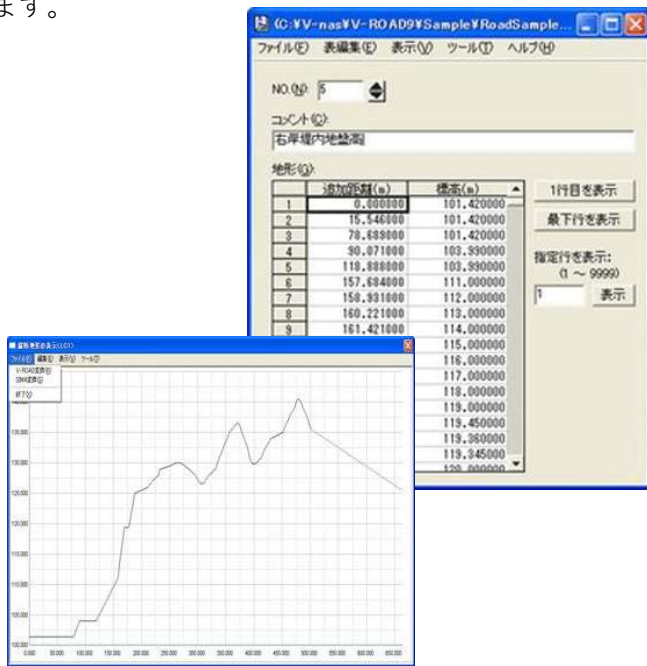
ます。

(C:¥V-nas¥V-ROAD9¥Sample¥RoadSample...

ファイル(F) 表編集(E) 表示(V) ツール(T) ヘルプ(H)

NO.(N): 5

コメント(C):
右岸堤内地盤高

地形(G):

| | 追加距離(m) | 標高(m) |
|---|---|---|
| 1 | 0.000000 | 101.420000 |
| 2 | 15.546000 | 101.420000 |
| 3 | 78.689000 | 101.420000 |
| 4 | 90.071000 | 103.990000 |
| 5 | 118.888000 | 103.990000 |
| 6 | 157.684000 | 111.000000 |
| 7 | 158.931000 | 112.000000 |
| 8 | 160.221000 | 113.000000 |
| 9 | 161.421000 | 114.000000 |
| | | 115.000000 |
| | | 116.000000 |
| | | 117.000000 |
| | | 118.000000 |
| | | 119.000000 |
| | | 119.450000 |
| | | 119.360000 |
| | | 119.345000 |
| | | 120.000000 |

1行目を表示
最下行を表示
指定行を表示:
(1 ～ 9999)
1
表示

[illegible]
ファイル(F) 編集(E) 表示(V) ツール(T)
V-ROAD変換(R)
SIMA変換(S)
終了(X)

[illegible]